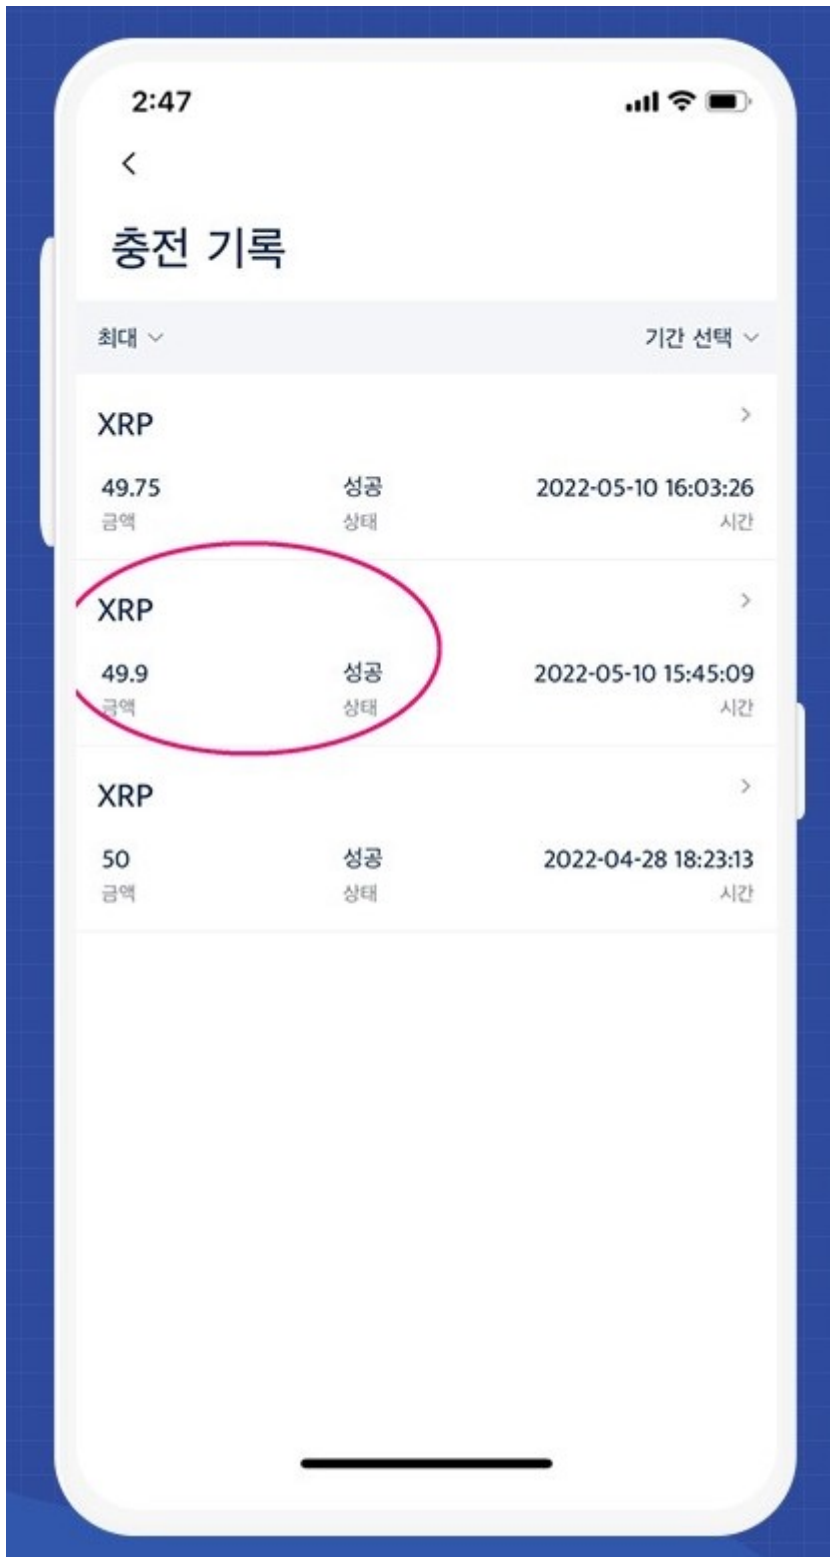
2:47

<

충전 기록

최대 ∨

기간 선택 ∨

XRP

>

49.75
금액

성공
상태

2022-05-10 16:03:26
시간

XRP

>

49.9
금액

성공
상태

2022-05-10 15:45:09
시간

XRP

>

50
금액

성공
상태

2022-04-28 18:23:13
시간